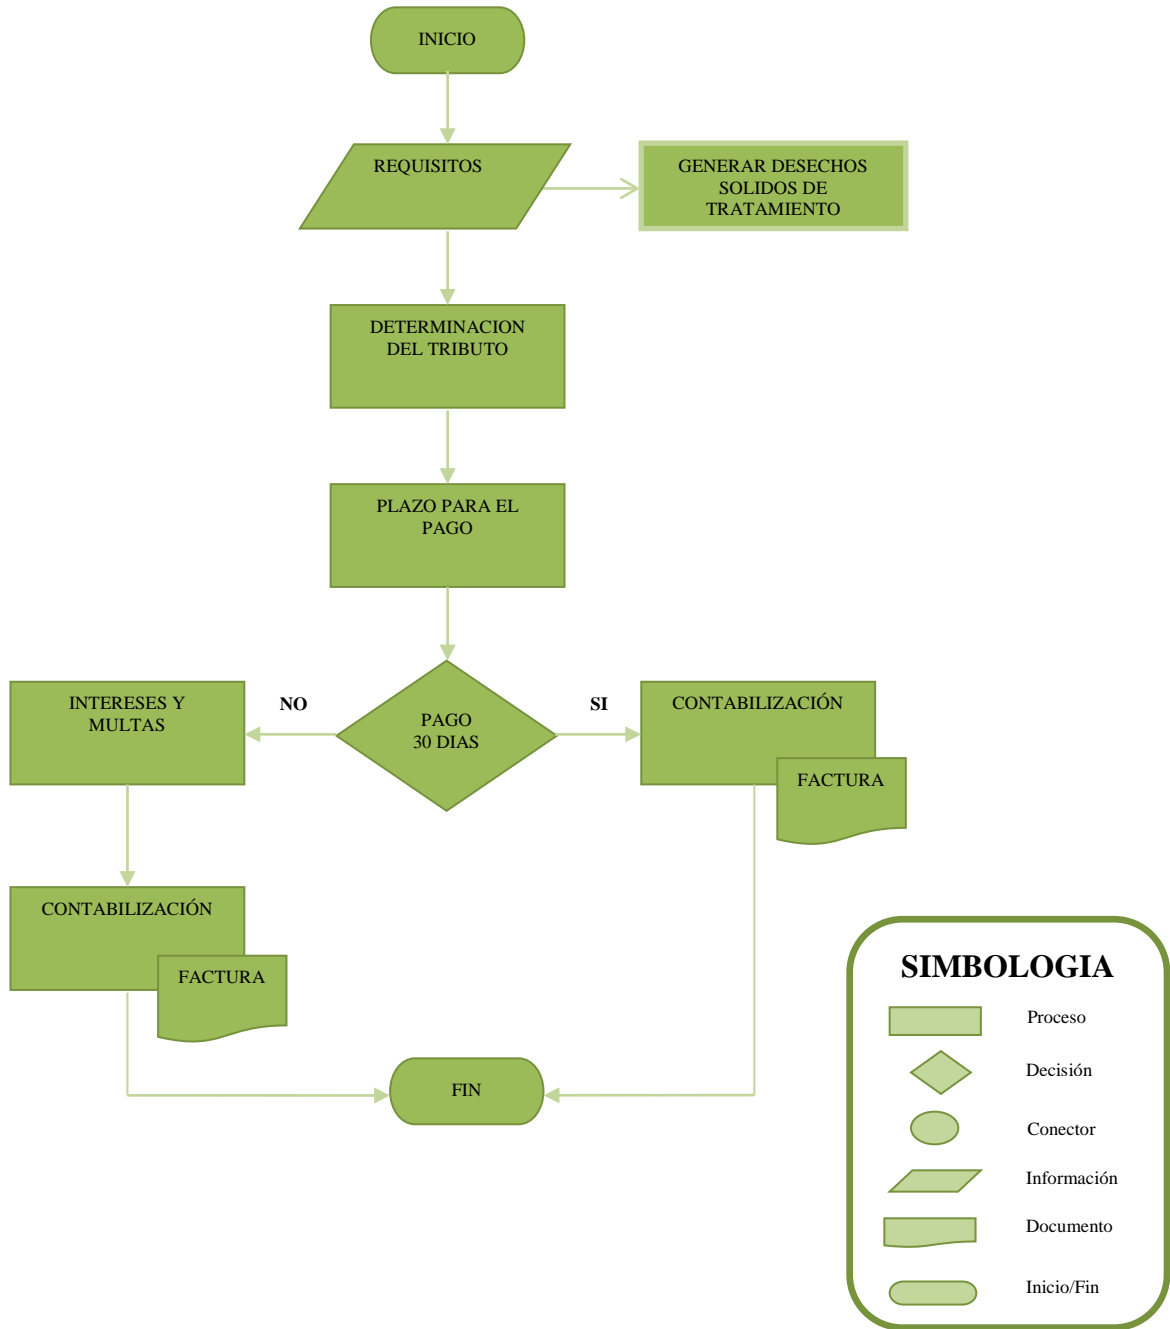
INICIO

REQUISITOS

GENERAR DESECHOS SOLIDOS DE TRATAMIENTO

DETERMINACION DEL TRIBUTO

PLAZO PARA EL PAGO

INTERESES Y MULTAS

NO

PAGO 30 DIAS

SI

CONTABILIZACIÓN

FACTURA

CONTABILIZACIÓN

FACTURA

FIN

SIMBOLOGIA

Proceso

Decisión

Conector

Información

Documento

Inicio/Fin